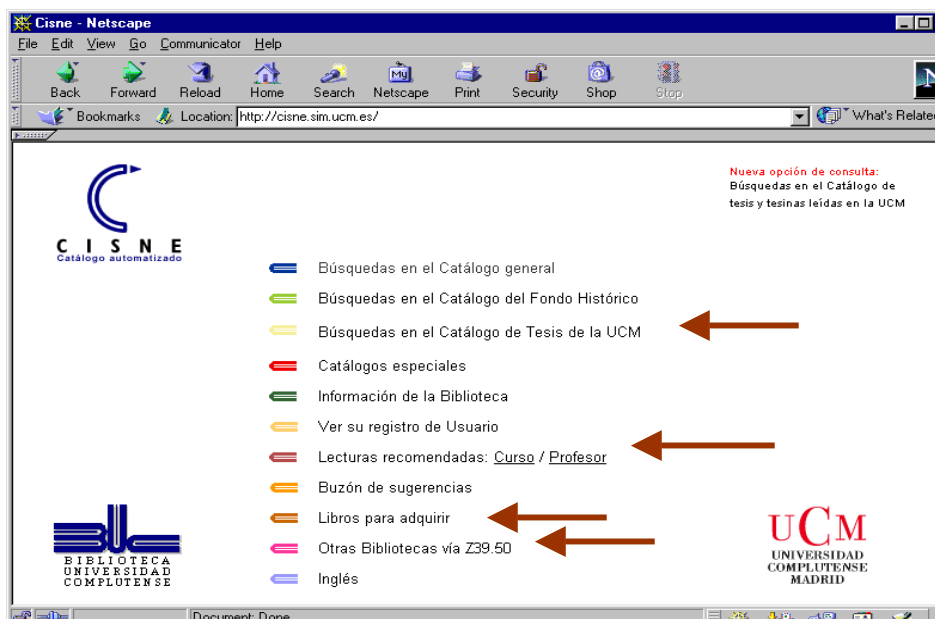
Cisne - Netscape

File Edit View Go Communicator Help

Back Forward Reload Home Search Netscape Print Security Shop Stop

Bookmarks Location: http://cisne.sim.ucm.es/ What's Related

CISNE
Catálogo automatizado

Nueva opción de consulta:
Búsquedas en el Catálogo de tesis y tesinas leídas en la UCM

Búsquedas en el Catálogo general
Búsquedas en el Catálogo del Fondo Histórico
Búsquedas en el Catálogo de Tesis de la UCM
Catálogos especiales
Información de la Biblioteca
Ver su registro de Usuario
Lecturas recomendadas: Curso / Profesor
Buzón de sugerencias
Libros para adquirir
Otras Bibliotecas vía Z39.50
Inglés

BIBLIOTECA UNIVERSIDAD COMPLUTENSE

UCM
UNIVERSIDAD COMPLUTENSE MADRID

Document: Done